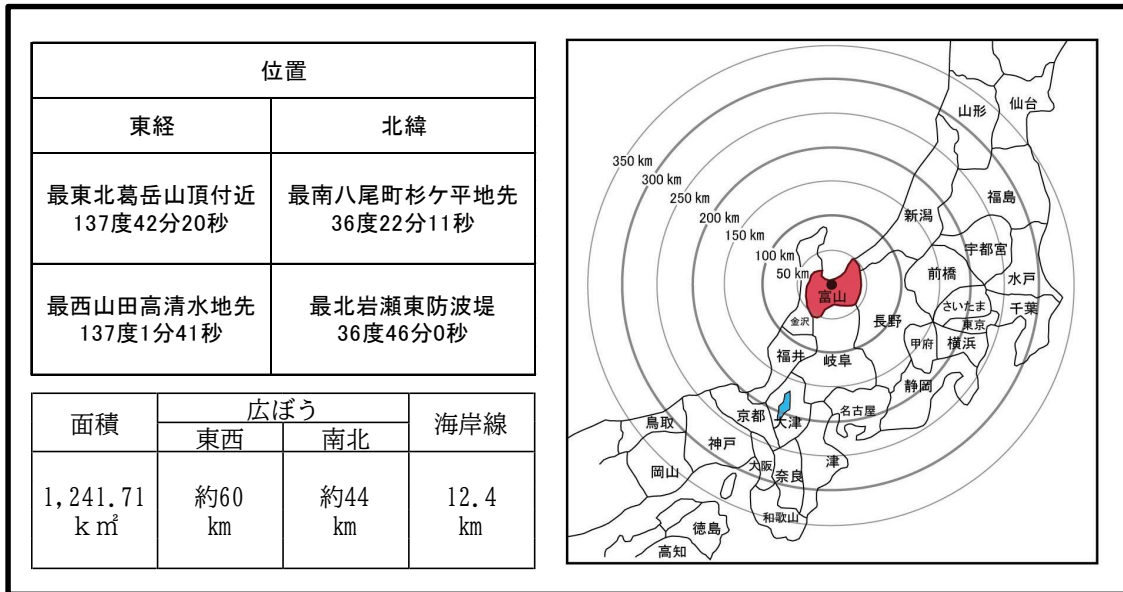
| 位置 | |
|---|---|
| 東経 | 北緯 |
| 最東北葛岳山頂付近 137度42分20秒 | 最南八尾町杉ケ平地先 36度22分11秒 |
| 最西山田高清水地先 137度1分41秒 | 最北岩瀬東防波堤 36度46分0秒 |

| 面積 | 広ぼう 東西 | 広ぼう 南北 | 海岸線 |
|---|---|---|---|
| 1,241.71 k㎡ | 約60 km | 約44 km | 12.4 km |

350 km
300 km
250 km
200 km
150 km
100 km
50 km
山形
仙台
福島
新潟
宇都宮
前橋
水戸
さいたま
千葉
東京
富山
金沢
長野
甲府
横浜
福井
岐阜
静岡
名古屋
鳥取
京都
大津
神戸
津
岡山
大阪
奈良
和歌山
徳島
高知